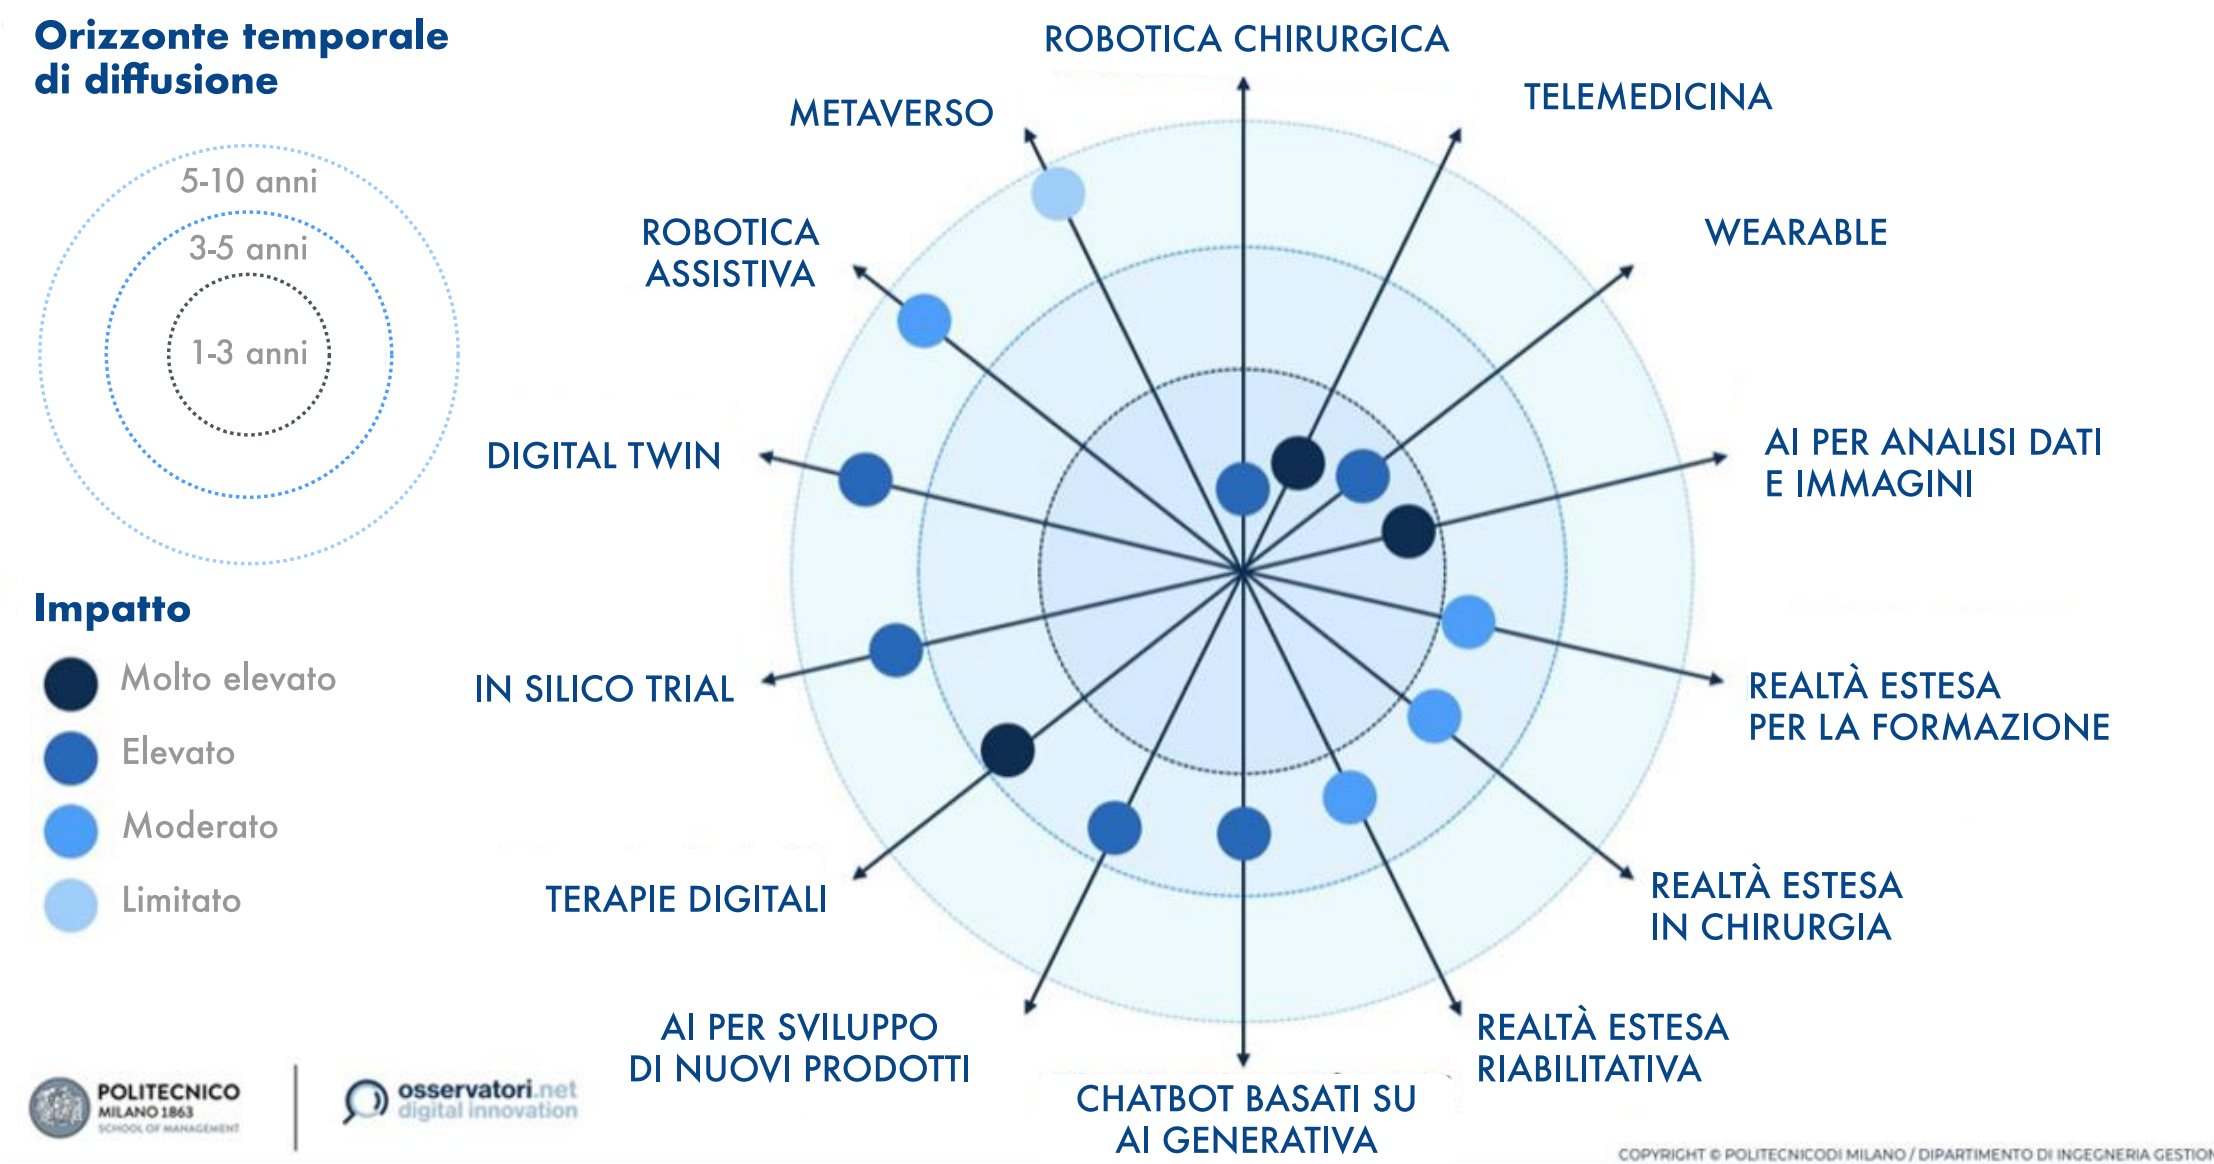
Orizzonte temporale di diffusione

5-10 anni
3-5 anni
1-3 anni

Impatto

Molto elevato
Elevato
Moderato
Limitato

ROBOTICA CHIRURGICA
TELEMEDICINA
METAVERSO
WEARABLE
ROBOTICA ASSISTIVA
AI PER ANALISI DATI E IMMAGINI
DIGITAL TWIN
IN SILICO TRIAL
REALTÀ ESTESA PER LA FORMAZIONE
TERAPIE DIGITALI
REALTÀ ESTESA IN CHIRURGIA
AI PER SVILUPPO DI NUOVI PRODOTTI
REALTÀ ESTESA RIABILITATIVA
CHATBOT BASATI SU AI GENERATIVA

POLITECNICO MILANO 1863 SCHOOL OF MANAGEMENT
osservatori.net digital innovation

COPYRIGHT © POLITECNICODI MILANO / DIPARTIMENTO DI INGEGNERIA GESTION